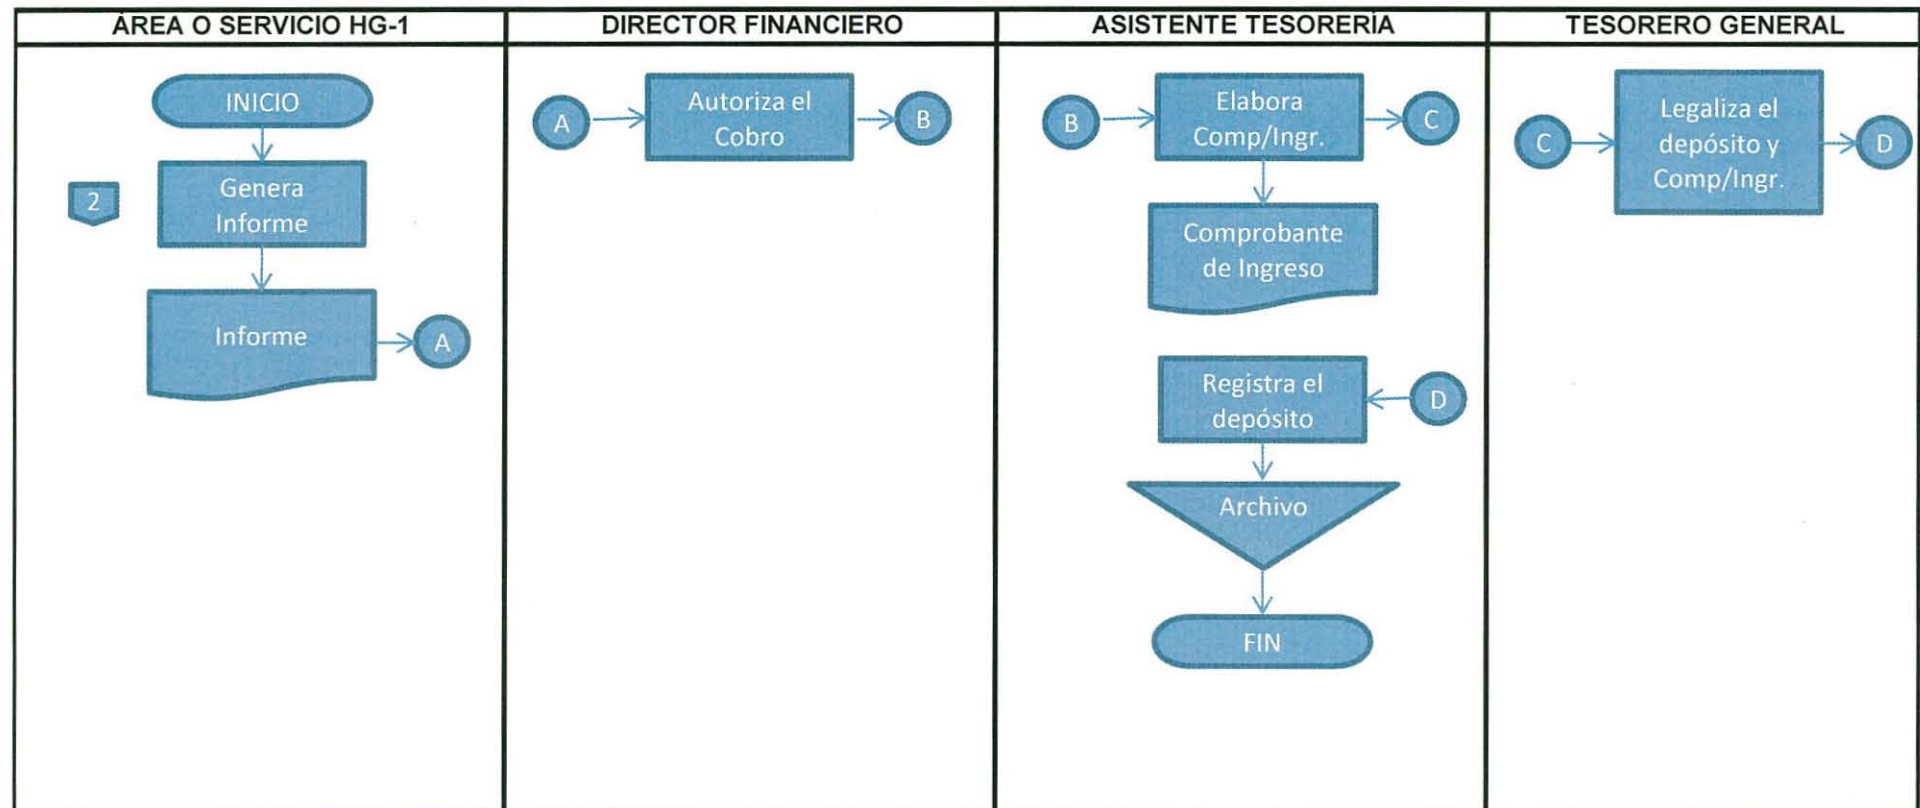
| ÁREA O SERVICIO HG-1 | DIRECTOR FINANCIERO | ASISTENTE TESORERÍA | TESORERO GENERAL |
|---|---|---|---|
| INICIO<br>2<br>Genera Informe<br>Informe<br>A | A<br>Autoriza el Cobro<br>B | B<br>Elabora Comp/Ingr.<br>C<br>Comprobante de Ingreso<br>Registra el depósito<br>D<br>Archivo<br>FIN | C<br>Legaliza el depósito y Comp/Ingr.<br>D |